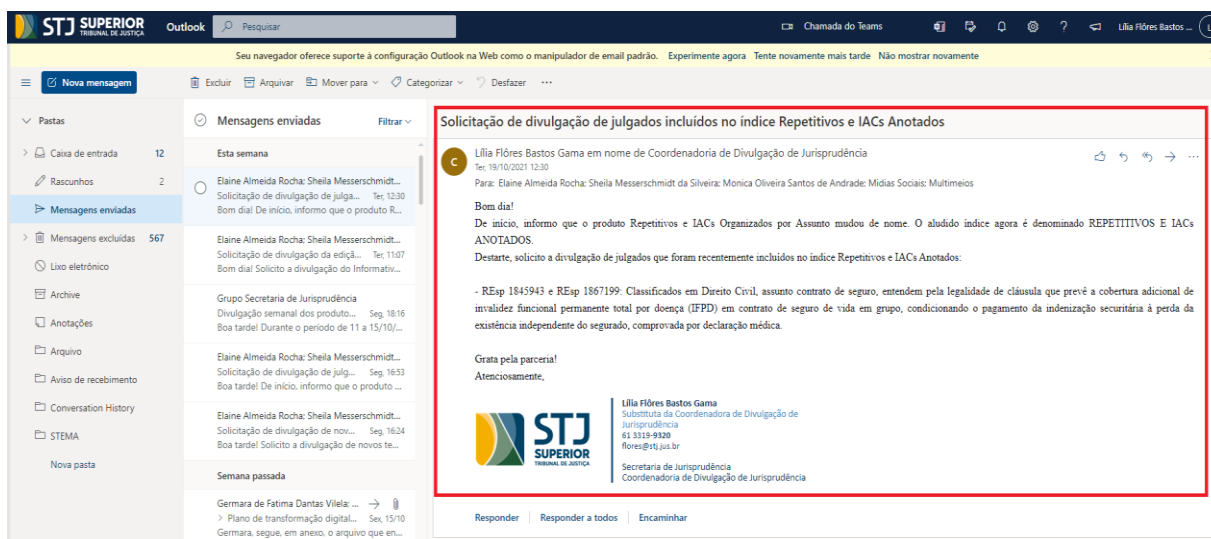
STJ SUPERIOR TRIBUNAL DE JUSTIÇA Outlook Pesquisar

Chamada do Teams

Lília Flôres Bastos ...

Seu navegador oferece suporte à configuração Outlook na Web como o manipulador de email padrão. Experimente agora Tente novamente mais tarde Não mostrar novamente

Nova mensagem

Excluir Arquivar Mover para Categorizar Desfazer ...

Pastas

Caixa de entrada 12

Rascunhos 2

Mensagens enviadas

Mensagens excluídas 567

Lixo eletrônico

Archive

Anotações

Arquivo

Aviso de recebimento

Conversation History

STEMA

Nova pasta

Mensagens enviadas Filtrar

Esta semana

Elaine Almeida Rocha; Sheila Messerschmidt...
Solicitação de divulgação de julga... Ter, 12:30
Bom dia! De início, informo que o produto R...

Elaine Almeida Rocha; Sheila Messerschmidt...
Solicitação de divulgação da ediçã... Ter, 11:07
Bom dia! Solicito a divulgação do Informativ...

Grupo Secretaria de Jurisprudência
Divulgação semanal dos produto... Seg, 18:16
Boa tarde! Durante o período de 11 a 15/10/...

Elaine Almeida Rocha; Sheila Messerschmidt...
Solicitação de divulgação de julg... Seg, 16:53
Boa tarde! De início, informo que o produto ...

Elaine Almeida Rocha; Sheila Messerschmidt...
Solicitação de divulgação de nov... Seg, 16:24
Boa tarde! Solicito a divulgação de novos te...

Semana passada

Germara de Fatima Dantas Vilela; ...
> Plano de transformação digital... Sex, 15/10
Germara, segue, em anexo, o arquivo que en...

Solicitação de divulgação de julgados incluídos no índice Repetitivos e IACs Anotados

Lília Flôres Bastos Gama em nome de Coordenadoria de Divulgação de Jurisprudência
Ter, 19/10/2021 12:30
Para: Elaine Almeida Rocha; Sheila Messerschmidt da Silveira; Monica Oliveira Santos de Andrade; Midias Sociais; Multimeios

Bom dia!
De início, informo que o produto Repetitivos e IACs Organizados por Assunto mudou de nome. O aludido índice agora é denominado REPETITIVOS E IACs ANOTADOS.
Destarte, solicito a divulgação de julgados que foram recentemente incluídos no índice Repetitivos e IACs Anotados:

- REsp 1845943 e REsp 1867199: Classificados em Direito Civil, assunto contrato de seguro, entendem pela legalidade de cláusula que prevê a cobertura adicional de invalidez funcional permanente total por doença (IFPD) em contrato de seguro de vida em grupo, condicionando o pagamento da indenização securitária à perda da existência independente do segurado, comprovada por declaração médica.

Grata pela parceria!
Atenciosamente,

STJ SUPERIOR TRIBUNAL DE JUSTIÇA

Lília Flôres Bastos Gama
Substituta da Coordenadora de Divulgação de Jurisprudência
61 3319-9320
flores@stj.jus.br

Secretaria de Jurisprudência
Coordenadoria de Divulgação de Jurisprudência

Responder Responder a todos Encaminhar